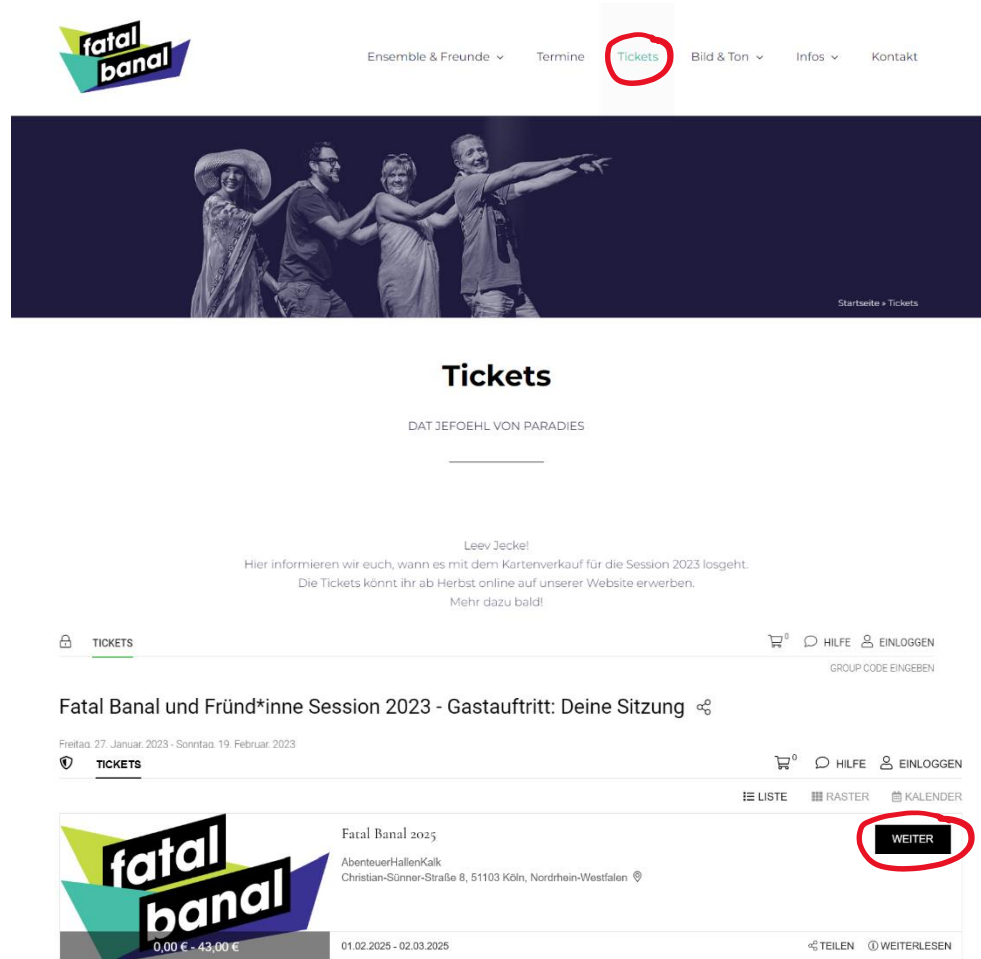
fatal banal

Ensemble & Freunde ⌄ Termine Tickets Bild & Ton ⌄ Infos ⌄ Kontakt

Startseite » Tickets

Tickets

DAT JEFOEHL VON PARADIES

Leev Jecke!
Hier informieren wir euch, wann es mit dem Kartenverkauf für die Session 2023 losgeht.
Die Tickets könnt ihr ab Herbst online auf unserer Website erwerben.
Mehr dazu bald!

TICKETS

0 HILFE EINLOGGEN

GROUP CODE EINGEBEN

Fatal Banal und Fründ*inne Session 2023 - Gastauftritt: Deine Sitzung

Freitag, 27. Januar, 2023 - Sonntag, 19. Februar, 2023

TICKETS

0 HILFE EINLOGGEN

LISTE RASTER KALENDER

fatal banal

Fatal Banal 2025

AbenteuerHallenKalk
Christian-Sünner-Straße 8, 51103 Köln, Nordrhein-Westfalen

WEITER

0,00 € - 43,00 €

01.02.2025 - 02.03.2025

TEILEN WEITERLESEN